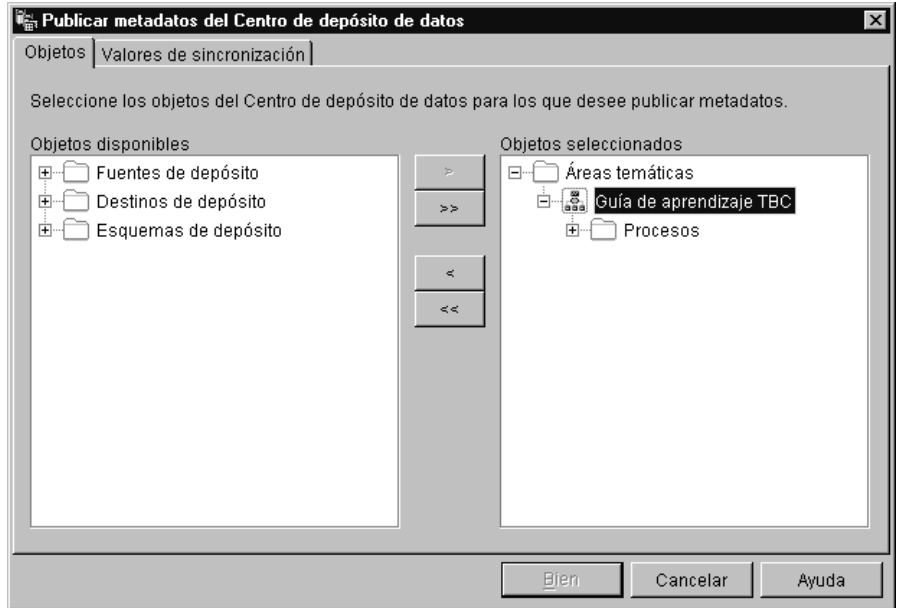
Publicar metadatos del Centro de depósito de datos

Objetos | Valores de sincronización

Seleccione los objetos del Centro de depósito de datos para los que desee publicar metadatos.

Objetos disponibles
Fuentes de depósito
Destinos de depósito
Esquemas de depósito

>
>>
<
<<

Objetos seleccionados
Áreas temáticas
Guía de aprendizaje TBC
Procesos

Bien
Cancelar
Ayuda